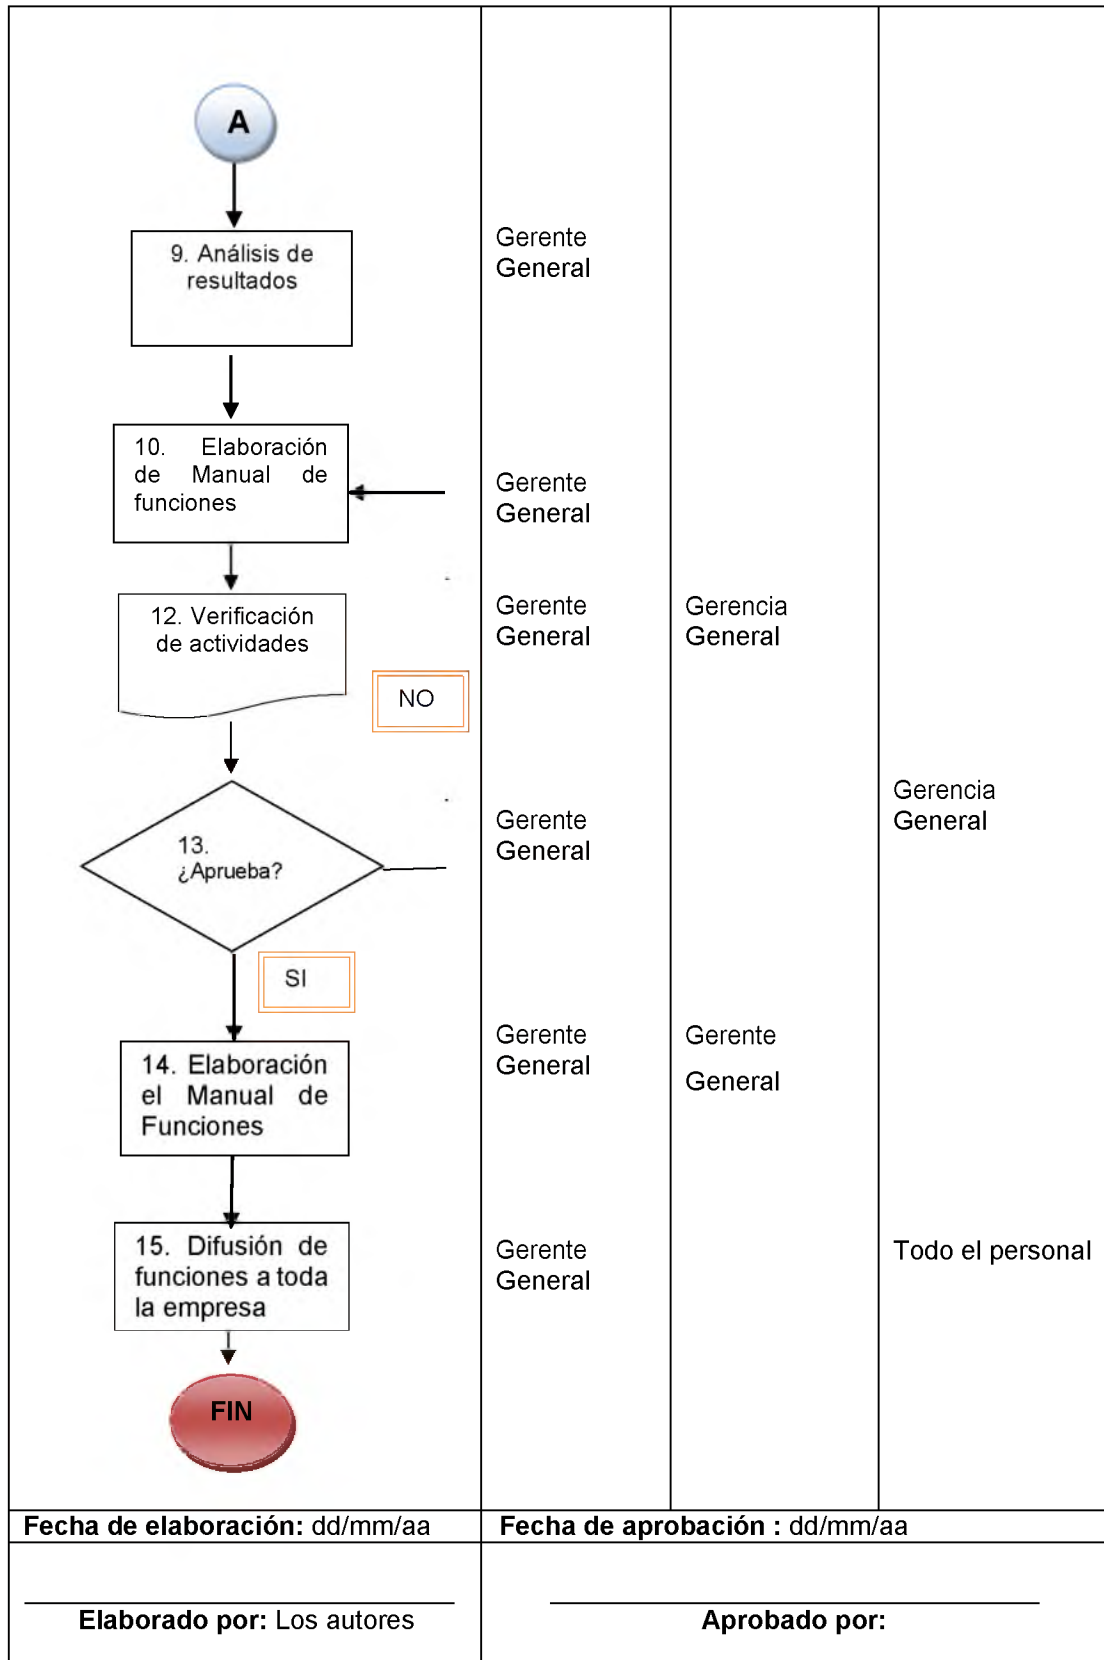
A

9. Análisis de resultados

10. Elaboración de Manual de funciones

12. Verificación de actividades

NO

13. ¿Aprueba?

SI

14. Elaboración el Manual de Funciones

15. Difusión de funciones a toda la empresa

FIN

Gerente General

Gerente General

Gerente General

Gerencia General

Gerente General

Gerencia General

Gerente General

Gerente General

Gerente General

Todo el personal

Fecha de elaboración: dd/mm/aa

Fecha de aprobación : dd/mm/aa

Elaborado por: Los autores

Aprobado por: